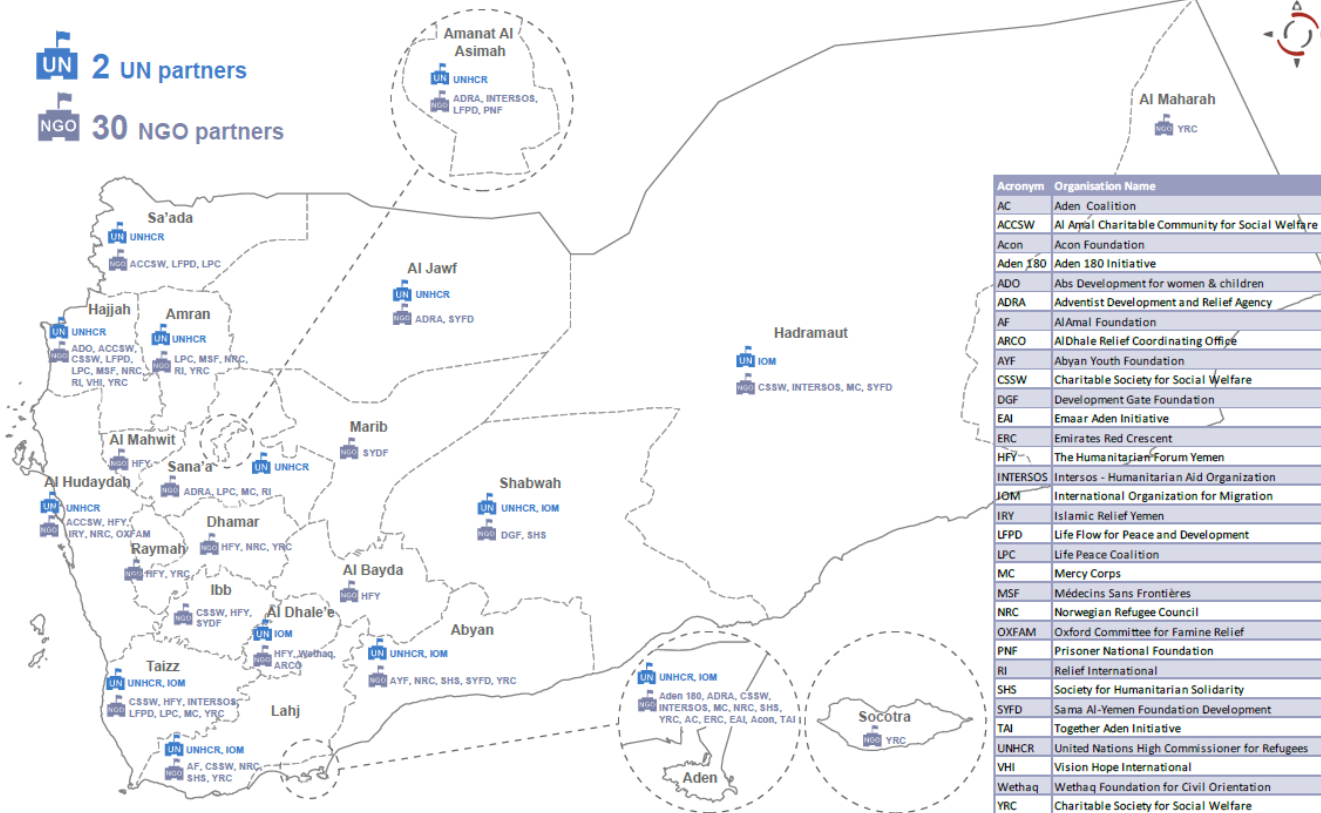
UN 2 UN partners

NGO 30 NGO partners

Amanat Al Asimah
UN UNHCR
NGO ADRA, INTERSOS, LFPD, PNF

Al Maharah
NGO YRC

Sa'ada
UN UNHCR
NGO ACCSW, LFPD, LPC

Al Jawf
UN UNHCR
NGO ADRA, SYFD

Hajjah
UN UNHCR
NGO ADO, ACCSW, CSSW, LFPD, LPC, MSF, NRC, RI, VHI, YRC

Amran
UN UNHCR
NGO LPC, MSF, NRC, RI, YRC

Hadramaut
UN IOM
NGO CSSW, INTERSOS, MC, SYFD

Al Mahwit
NGO HFY

Marib
NGO SYDF

Sana'a
UN UNHCR
NGO ADRA, LPC, MC, RI

Al Hudaydah
UN UNHCR
NGO ACCSW, HFY, IRY, NRC, OXFAM

Shabwah
UN UNHCR, IOM
NGO DGF, SHS

Dhamar
NGO HFY, NRC, YRC

Raymah
NGO HFY, YRC

Ibb
NGO CSSW, HFY, SYDF

Al Bayda
NGO HFY

Al Dhale'e
UN IOM
NGO HFY, Wethaq, ARCO

Abyan
UN UNHCR, IOM
NGO AYF, NRC, SHS, SYFD, YRC

Taizz
UN UNHCR, IOM
NGO CSSW, HFY, INTERSOS, LFPD, LPC, MC, YRC

Lahj
UN UNHCR, IOM
NGO AF, CSSW, NRC, SHS, YRC

UN UNHCR, IOM
NGO Aden 180, ADRA, CSSW, INTERSOS, MC, NRC, SHS, YRC, AC, ERC, EAI, Acon, TAI
Aden

Socotra
NGO YRC

| Acronym | Organisation Name |
|---|---|
| AC | Aden Coalition |
| ACCSW | Al Amal Charitable Community for Social Welfare |
| Acon | Acon Foundation |
| Aden 180 | Aden 180 Initiative |
| ADO | Abs Development for women & children |
| ADRA | Adventist Development and Relief Agency |
| AF | AlAmal Foundation |
| ARCO | AlDhale Relief Coordinating Office |
| AYF | Abyan Youth Foundation |
| CSSW | Charitable Society for Social Welfare |
| DGF | Development Gate Foundation |
| EAI | Emaar Aden Initiative |
| ERC | Emirates Red Crescent |
| HFY | The Humanitarian Forum Yemen |
| INTERSOS | Intersos - Humanitarian Aid Organization |
| IOM | International Organization for Migration |
| IRY | Islamic Relief Yemen |
| LFPD | Life Flow for Peace and Development |
| LPC | Life Peace Coalition |
| MC | Mercy Corps |
| MSF | Médecins Sans Frontières |
| NRC | Norwegian Refugee Council |
| OXFAM | Oxford Committee for Famine Relief |
| PNF | Prisoner National Foundation |
| RI | Relief International |
| SHS | Society for Humanitarian Solidarity |
| SYFD | Sama Al-Yemen Foundation Development |
| TAI | Together Aden Initiative |
| UNHCR | United Nations High Commissioner for Refugees |
| VHI | Vision Hope International |
| Wethaq | Wethaq Foundation for Civil Orientation |
| YRC | Charitable Society for Social Welfare |